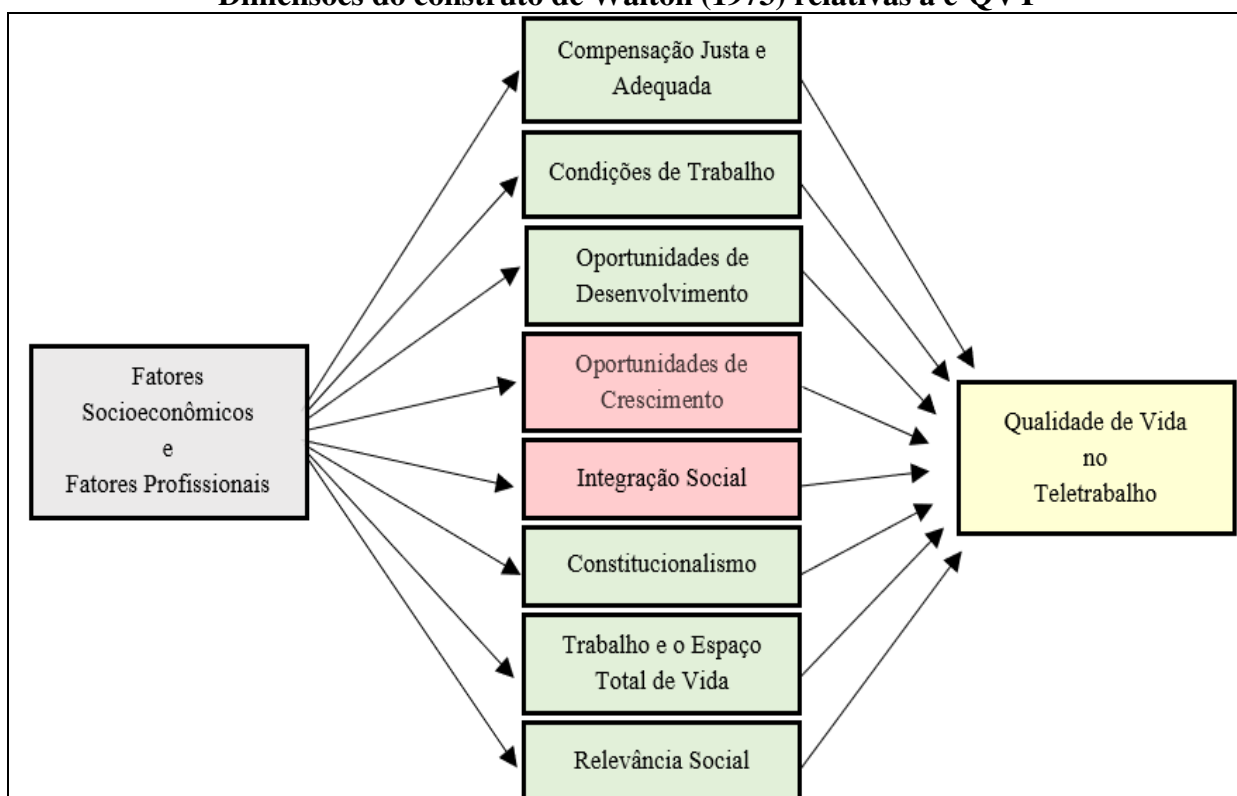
Dimensões do construto de Walton (1973) relativas à e-QVT

Fatores Socioeconômicos e Fatores Profissionais

Compensação Justa e Adequada

Condições de Trabalho

Oportunidades de Desenvolvimento

Oportunidades de Crescimento

Integração Social

Constitucionalismo

Trabalho e o Espaço Total de Vida

Relevância Social

Qualidade de Vida no Teletrabalho